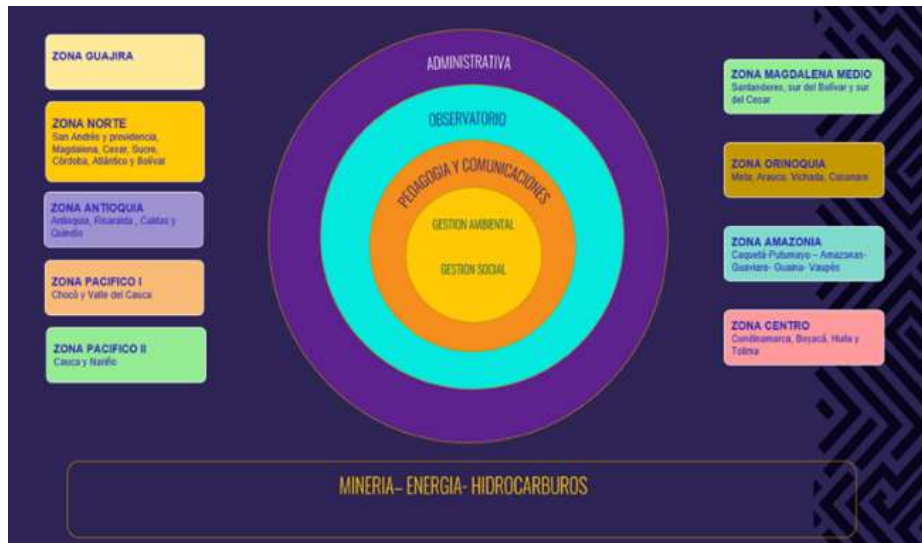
ZONA GUAJIRA

ZONA NORTE
San Andrés y providencia, Magdalena, Cesar, Sucre, Córdoba, Atlántico y Bolívar

ZONA ANTIOQUIA
Antioquia, Risaralda, Caldas y Quindío

ZONA PACIFICO I
Chocó y Valle del Cauca

ZONA PACIFICO II
Cauca y Nariño

ADMINISTRATIVA

OBSERVATORIO

PEDAGOGIA Y COMUNICACIONES

GESTION AMBIENTAL

GESTION SOCIAL

ZONA MAGDALENA MEDIO
Santanderes, sur del Bolívar y sur del Cesar

ZONA ORINOQUIA
Meta, Arauca, Vichada, Casanare

ZONA AMAZONIA
Caquetá-Putumayo – Amazonas-Guaviare- Guainía- Vaupés

ZONA CENTRO
Cundinamarca, Boyacá, Huila y Tolima

MINERIA– ENERGIA- HIDROCARBUROS